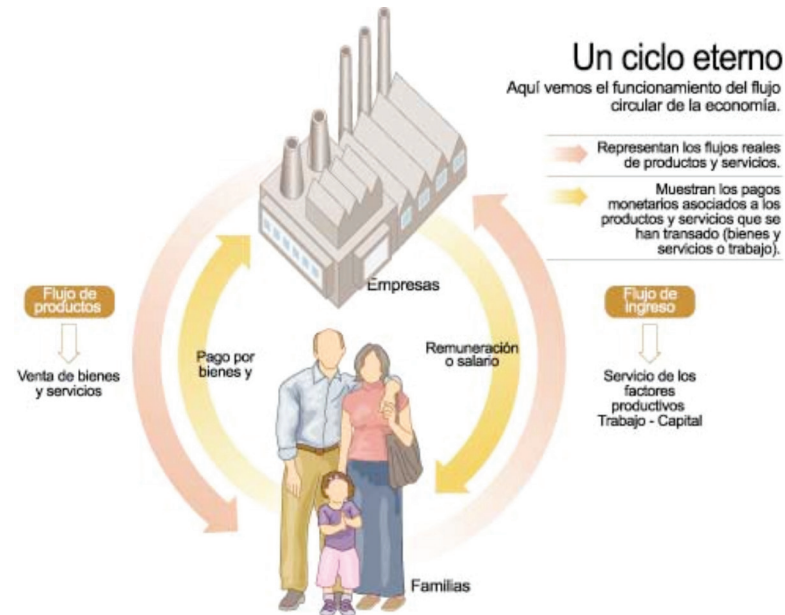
Un ciclo eterno

Aquí vemos el funcionamiento del flujo circular de la economía.

Representan los flujos reales de productos y servicios.

Muestran los pagos monetarios asociados a los productos y servicios que se han transado (bienes y servicios o trabajo).

Empresas

Flujo de productos

Venta de bienes y servicios

Pago por bienes y

Remuneración o salario

Flujo de ingreso

Servicio de los factores productivos Trabajo - Capital

Familias